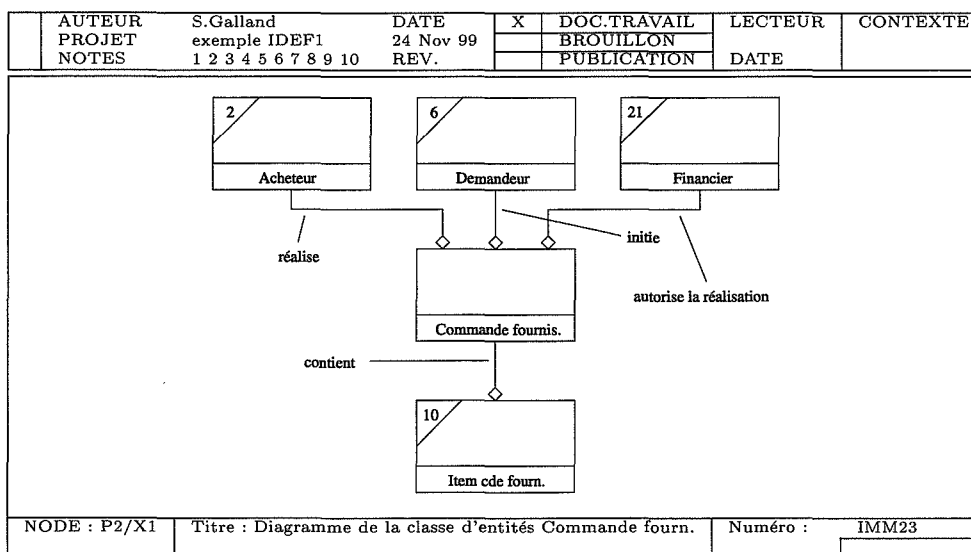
| AUTEUR | S.Galland | DATE | X | DOC.TRAVAIL | LECTEUR | CONTEXTE |
|---|---|---|---|---|---|---|
| PROJET | exemple IDEF1 | 24 Nov 99 | | BROUILLON | | |
| NOTES | 1 2 3 4 5 6 7 8 9 10 | REV. | | PUBLICATION | DATE | |

2
Acheteur

6
Demandeur

21
Financier

réalise

initie

autorise la réalisation

Commande fournis.

contient

10
Item cde fourn.

| NODE : P2/X1 | Titre : Diagramme de la classe d'entités Commande fourn. | Numéro : | IMM23 |
|---|---|---|---|